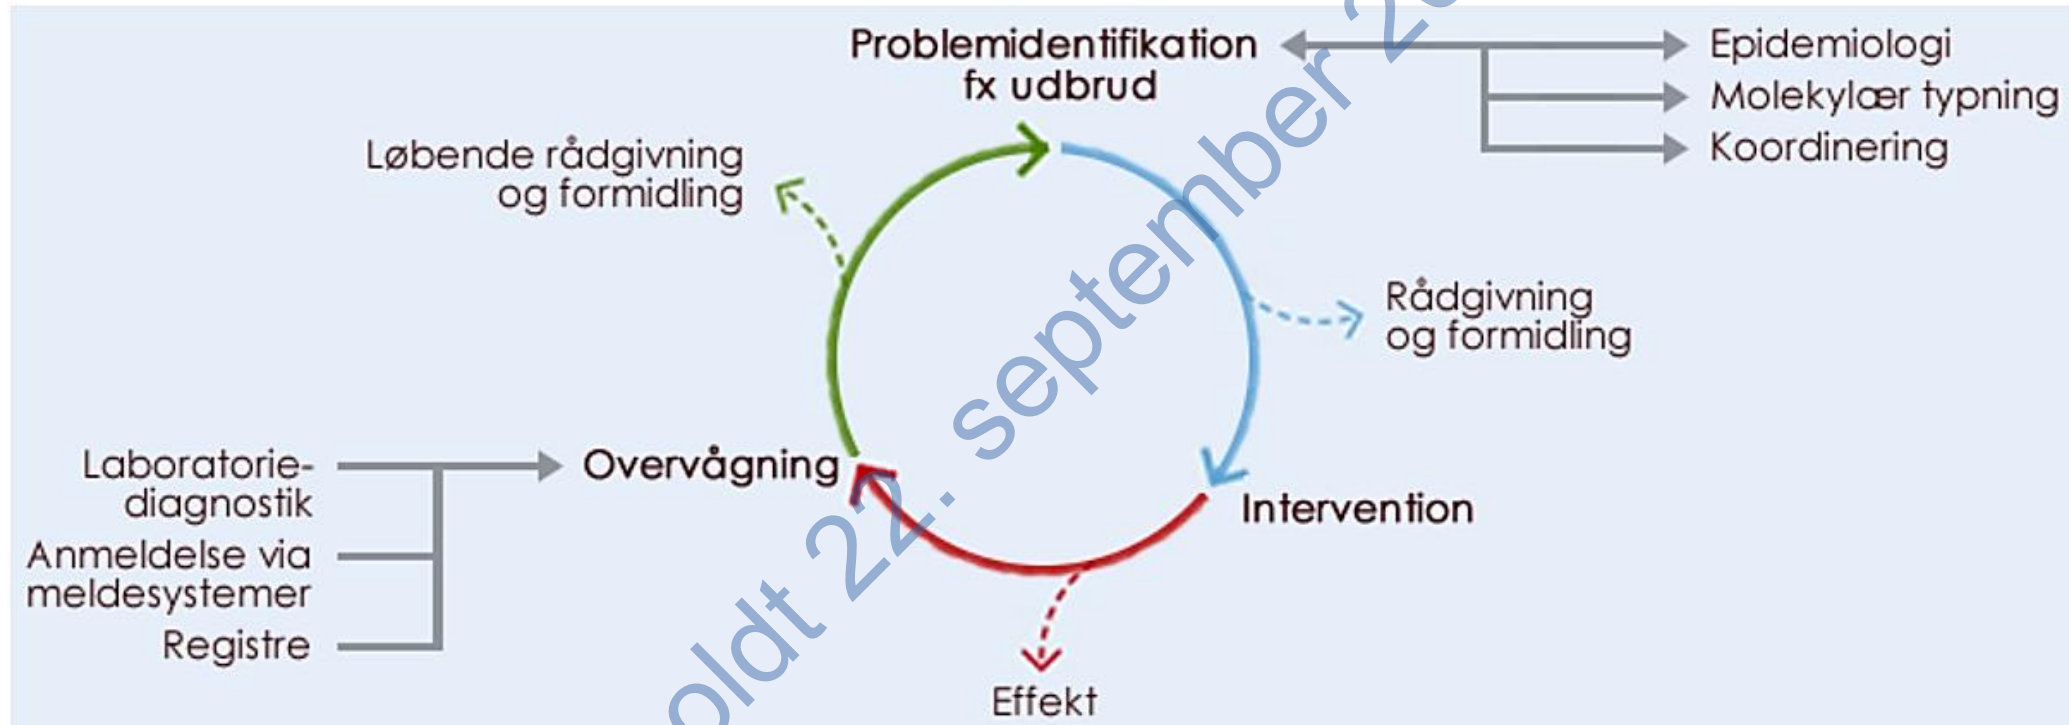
Problemidentifikation fx udbrud

Epidemiologi

Molekylær typning

Koordinering

Løbende rådgivning og formidling

Rådgivning og formidling

Laboratoriediagnostik

Anmeldelse via meldesystemer

Registre

Overvågning

Intervention

Effekt

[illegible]oldt 22. september 2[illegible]